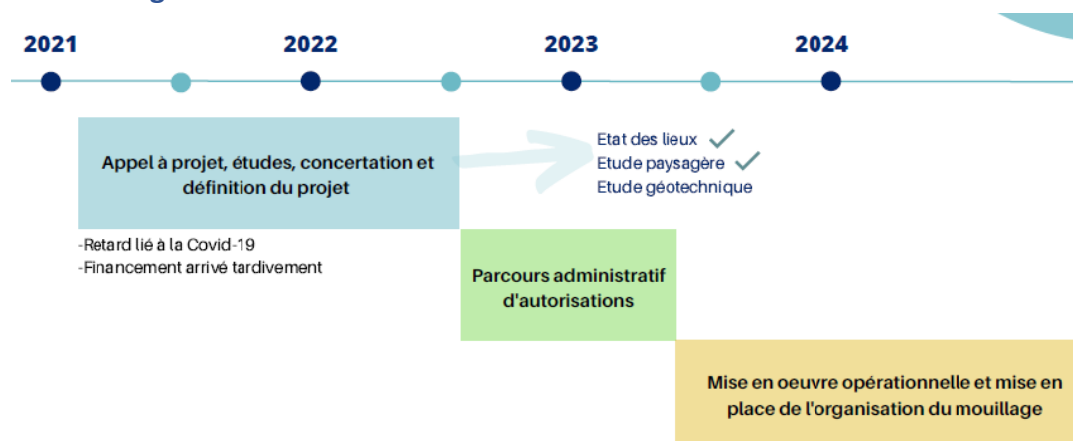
2021
2022
2023
2024

Appel à projet, études, concertation et définition du projet

Etat des lieux ✓
Etude paysagère ✓
Etude géotechnique

-Retard lié à la Covid-19
-Financement arrivé tardivement

Parcours administratif d'autorisations

Mise en oeuvre opérationnelle et mise en place de l'organisation du mouillage